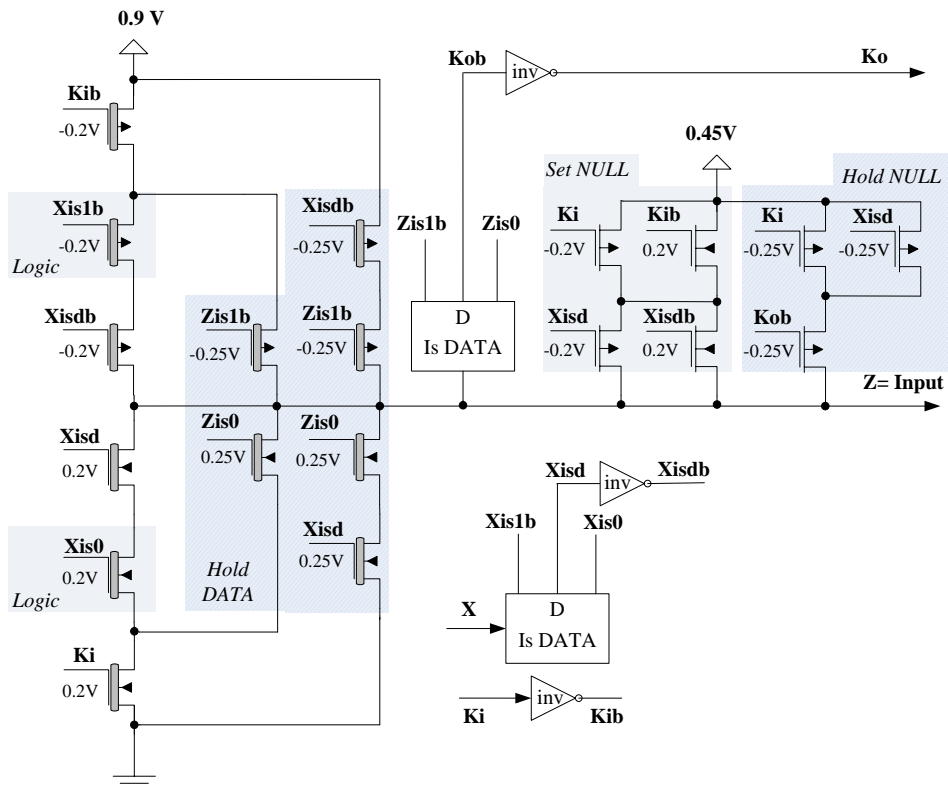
0.9 V

Kib
-0.2V

Xis1b
-0.2V
Logic

Xisdb
-0.2V

Xisd
0.2V

Xis0
0.2V
Logic

Ki
0.2V

Zis1b
-0.25V

Zis0
0.25V

Hold DATA

Xisdb
-0.25V

Zis1b
-0.25V

Zis0
0.25V

Xisd
0.25V

Kob
inv
Ko

Zis1b
Zis0
D
Is DATA

0.45V

Set NULL
Ki
-0.2V
Kib
0.2V
Xisd
-0.2V
Xisdb
0.2V

Hold NULL
Ki
-0.25V
Xisd
-0.25V
Kob
-0.25V

Z= Input

Xisd
inv
Xisdb
Xis1b
Xis0
X
D
Is DATA

Ki
inv
Kib